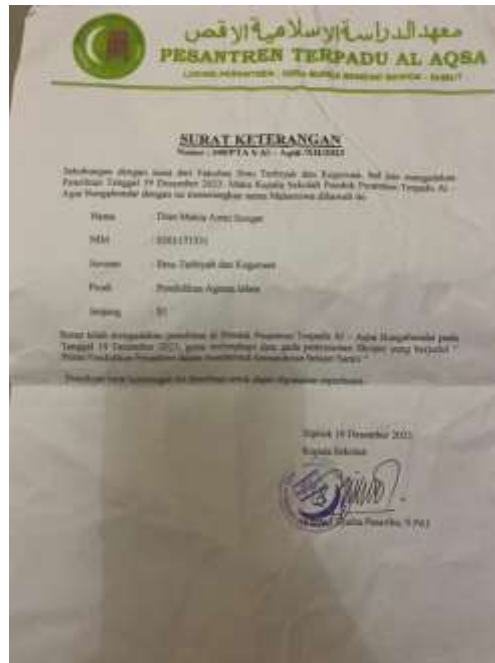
معهد الدراسة الإسلامية الأقصى
PESANTREN TERPADU AL AQSA
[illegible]

SURAT KETERANGAN
Nomor : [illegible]

Sehubungan dengan surat dari Fakultas Ilmu Tarbiyah dan Keguruan, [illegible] Penelitian Tanggal 19 Desember 2021. Maka Kepala Sekolah Pondok Pesantren Terpadu Al Aqsa Haurgeulis dengan ini menerangkan nama Mahasiswa dibawah ini:

Nama : Dian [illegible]

NIM : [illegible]

Jurusan : Ilmu Tarbiyah dan Keguruan

Prodi : Pendidikan Agama Islam

Jenjang : S1

Benar telah mengadakan penelitian di Pondok Pesantren Terpadu Al - Aqsa Haurgeulis pada Tanggal 19 Desember 2021, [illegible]

Demikian surat keterangan ini diberikan untuk dapat dipergunakan sebagaimana mestinya.

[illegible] 19 Desember 2021
Kepala Sekolah

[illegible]